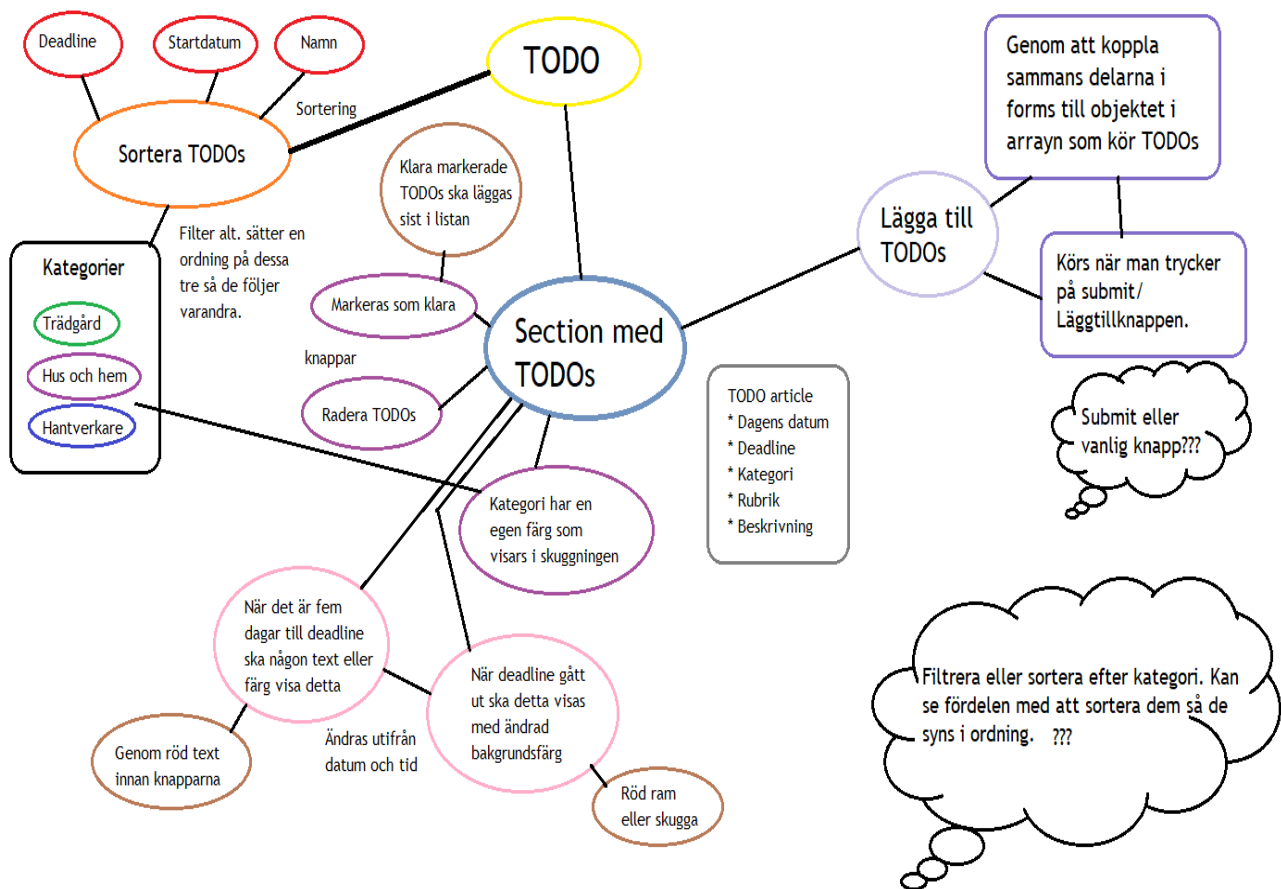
Deadline

Startdatum

Namn

TODO

Sortering

Sortera TODOs

Filter alt. sätter en ordning på dessa tre så de följer varandra.

Kategorier

Trädgård

Hus och hem

Hantverkare

Klara markerade TODOs ska läggas sist i listan

Markeras som klara

knappar

Radera TODOs

Section med TODOs

Genom att koppla sammans delarna i forms till objektet i arrayn som kör TODOs

Lägga till TODOs

Körs när man trycker på submit/ Läggtillknappen.

Submit eller vanlig knapp???

TODO article
* Dagens datum
* Deadline
* Kategori
* Rubrik
* Beskrivning

Kategori har en egen färg som visars i skuggningen

När det är fem dagar till deadline ska någon text eller färg visa detta

När deadline gått ut ska detta visas med ändrad bakgrundsfärg

Genom röd text innan knapparna

Ändras utifrån datum och tid

Röd ram eller skugga

Filtrera eller sortera efter kategori. Kan se fördelen med att sortera dem så de syns i ordning. ???